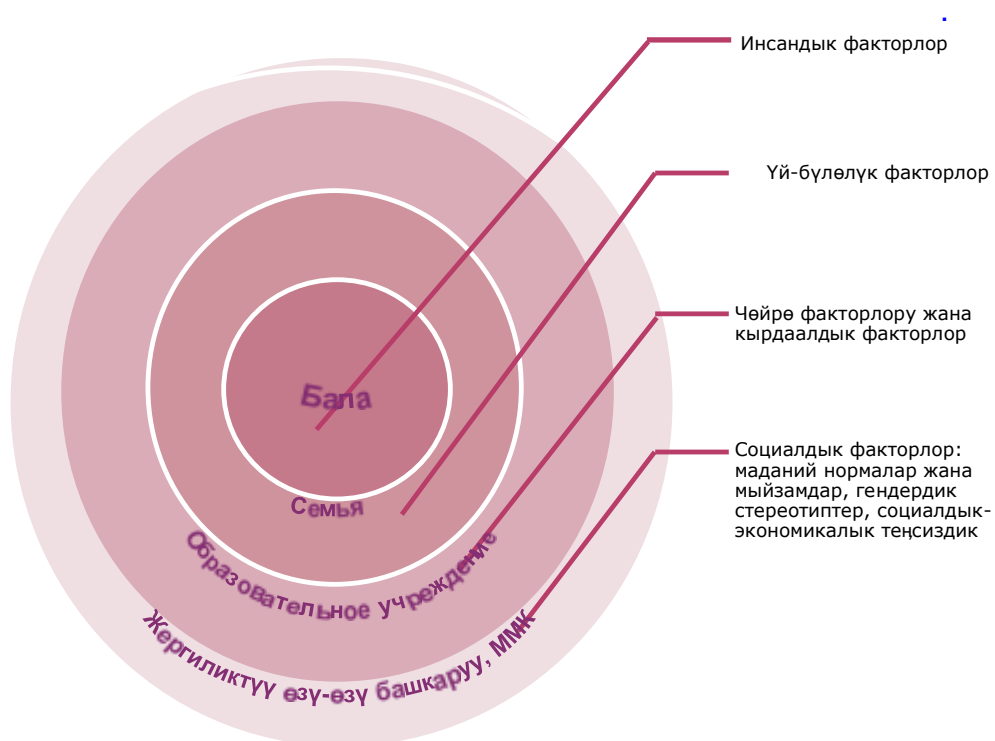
Инсандык факторлор

Үй-бүлөлүк факторлор

Чөйрө факторлору жана кырдаалдык факторлор

Социалдык факторлор: маданий нормалар жана мыйзамдар, гендердик стереотиптер, социалдык-экономикалык теңсиздик

Бала

Семья

Образовательное учреждение

Жергиликтүү өзү-өзү башкаруу, ММК